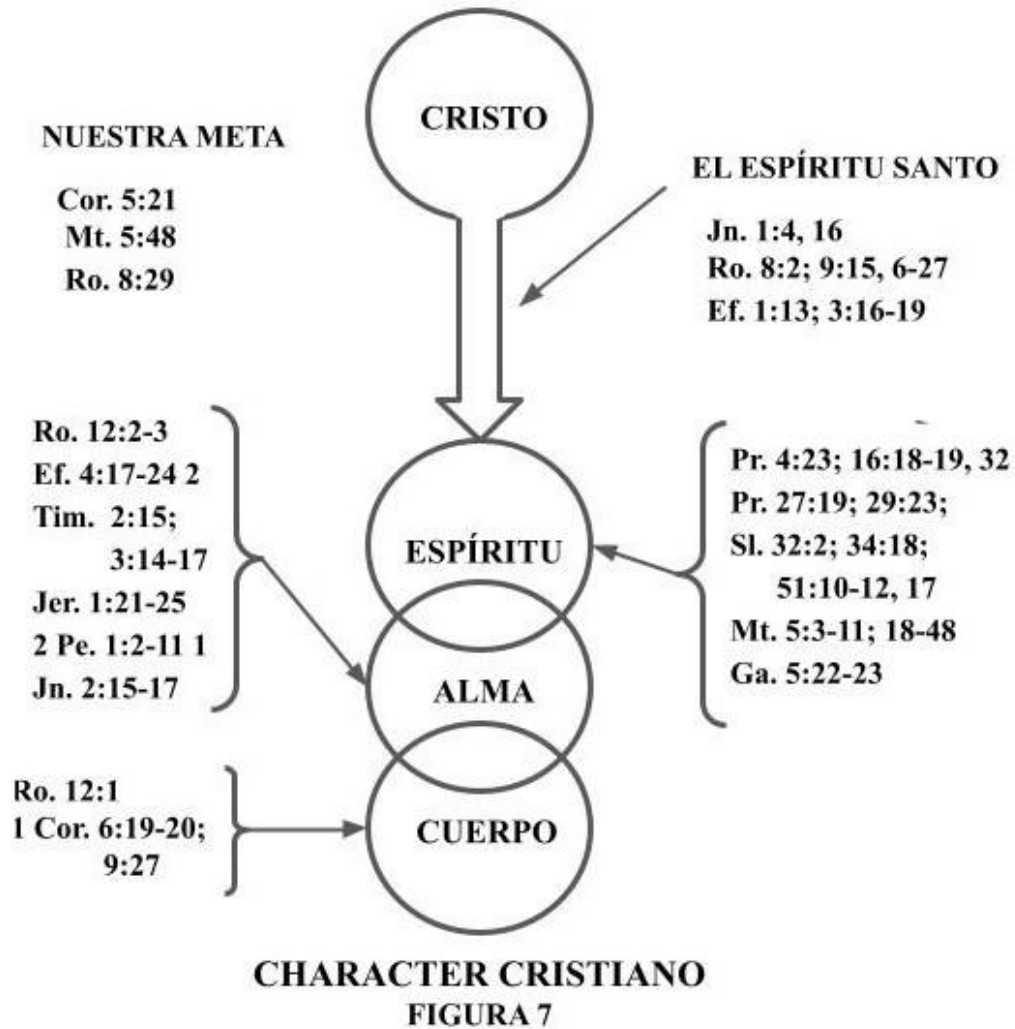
CRISTO

NUESTRA META

Cor. 5:21
Mt. 5:48
Ro. 8:29

EL ESPÍRITU SANTO

Jn. 1:4, 16
Ro. 8:2; 9:15, 6-27
Ef. 1:13; 3:16-19

Ro. 12:2-3
Ef. 4:17-24 2
Tim. 2:15;
3:14-17
Jer. 1:21-25
2 Pe. 1:2-11 1
Jn. 2:15-17

ESPÍRITU

ALMA

Pr. 4:23; 16:18-19, 32
Pr. 27:19; 29:23;
Sl. 32:2; 34:18;
51:10-12, 17
Mt. 5:3-11; 18-48
Ga. 5:22-23

Ro. 12:1
1 Cor. 6:19-20;
9:27

CUERPO

CHARACTER CRISTIANO
FIGURA 7